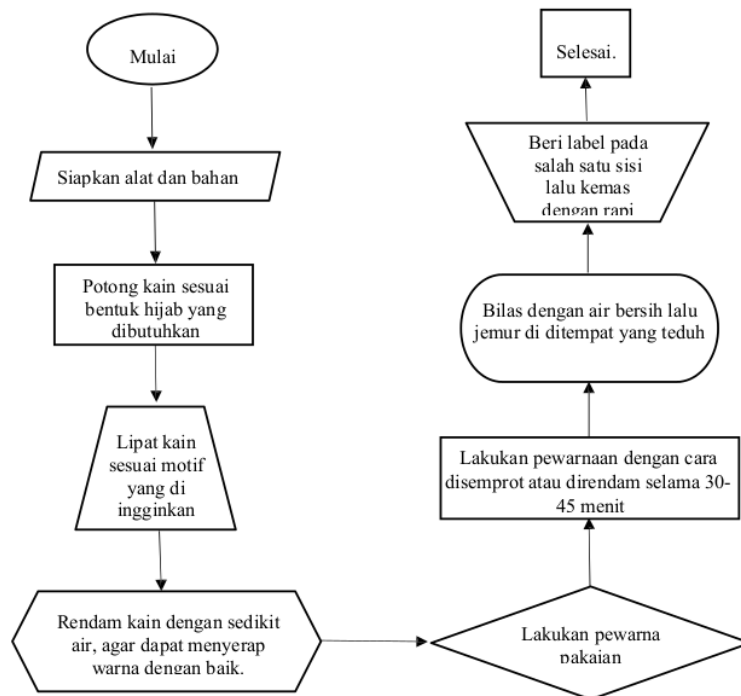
Mulai

Siapkan alat dan bahan

Potong kain sesuai bentuk hijab yang dibutuhkan

Lipat kain sesuai motif yang di ingginkan

Rendam kain dengan sedikit air, agar dapat menyerap warna dengan baik.

Lakukan pewarna pakaian

Lakukan pewarnaan dengan cara disemprot atau direndam selama 30-45 menit

Bilas dengan air bersih lalu jemur di ditempat yang teduh

Beri label pada salah satu sisi lalu kemas dengan rapi

Selesai.